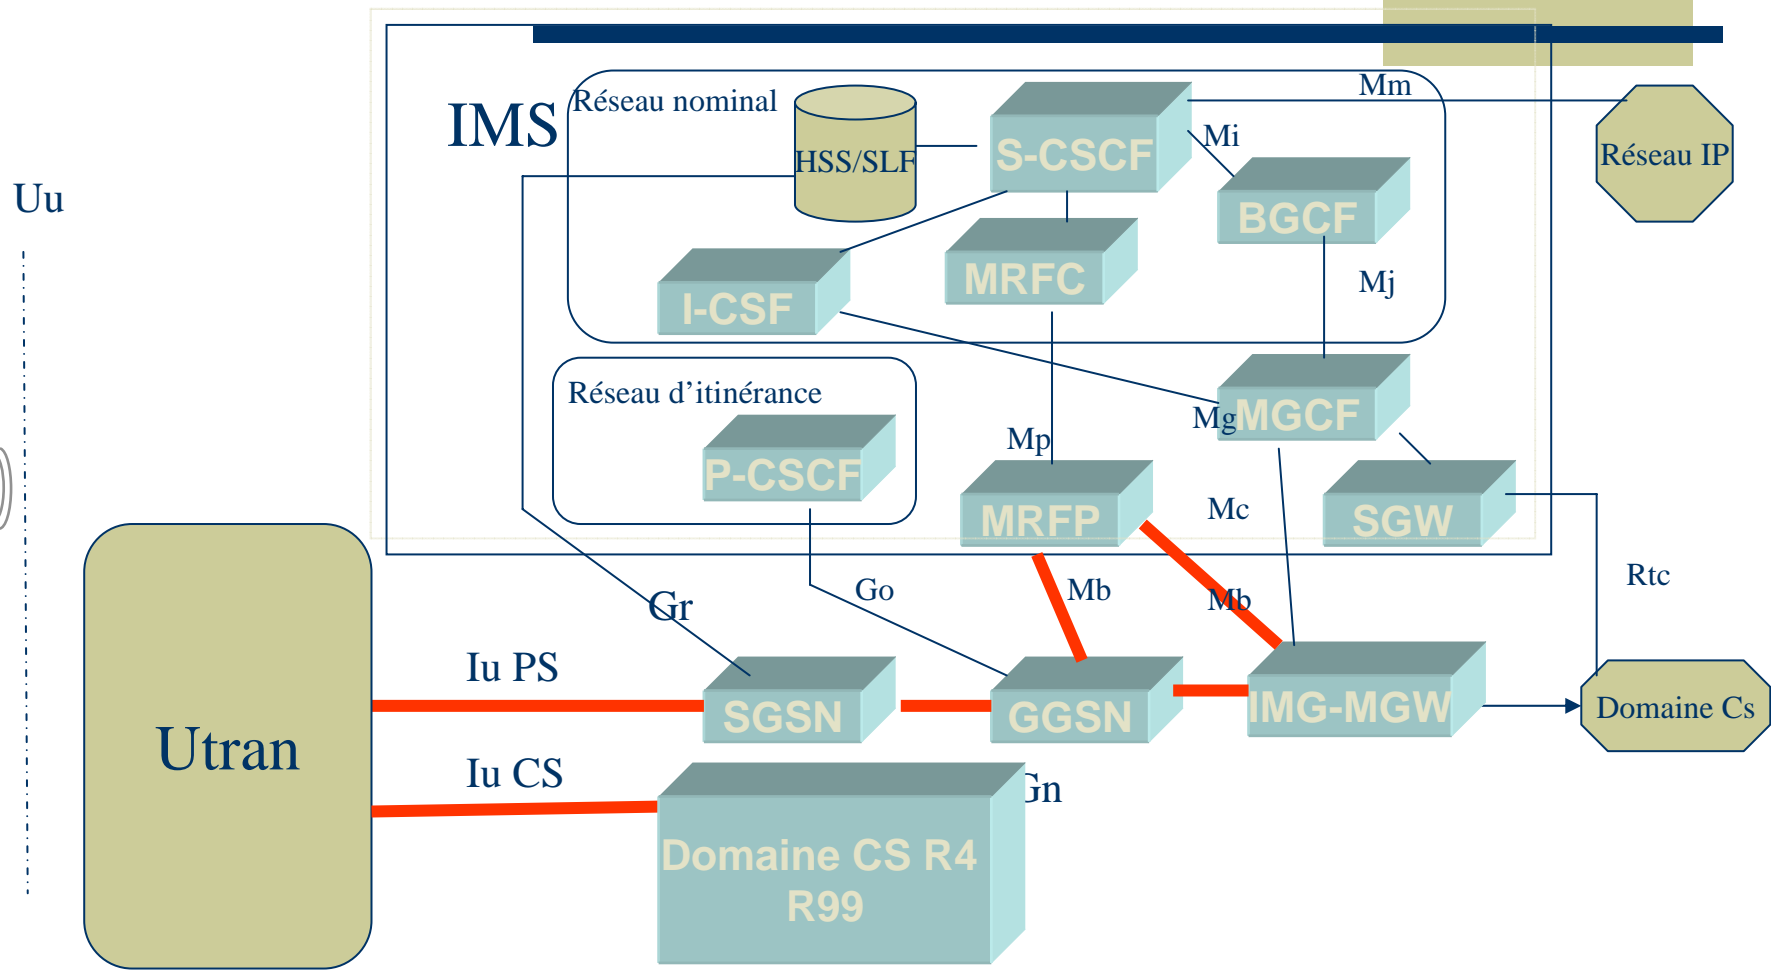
IMS

Réseau nominal

HSS/SLF

S-CSCF

Mm

Mi

Réseau IP

Uu

BGCF

I-CSF

MRFC

Mj

Réseau d'itinérance

Mg MGCF

Mp

P-CSCF

MRFP

Mc

SGW

Go

Mb

Mb

Rtc

Gr

Iu PS

SGSN

GGSN

IMG-MGW

Domaine Cs

Utran

Iu CS

Domaine CS R4 R99

Gn